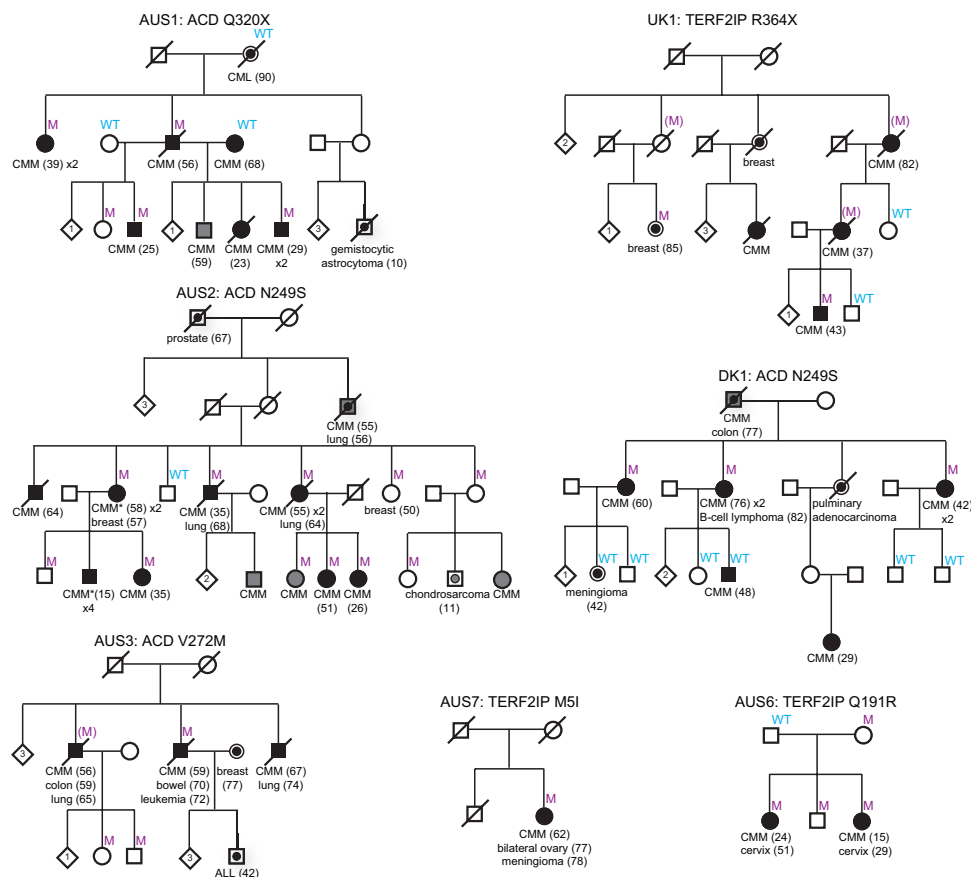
AUS1: ACD Q320X

WT
CML (90)

M
CMM (39) x2

WT

M
CMM (56)

WT
CMM (68)

1

M

M
CMM (25)

1

CMM (59)

CMM (23)

M
CMM (29) x2

3

gemistocytic astrocytoma (10)

UK1: TERF2IP R364X

2

(M)

breast

(M)
CMM (82)

1

M
breast (85)

3

CMM

(M)
CMM (37)

WT

1

M
CMM (43)

WT

AUS2: ACD N249S

prostate (67)

3

CMM (55)
lung (56)

CMM (64)

M
CMM* (58) x2
breast (57)

WT

M
CMM (35)
lung (68)

M
CMM (55) x2
lung (64)

M
breast (50)

M

M

CMM*(15) x4

M
CMM (35)

2

CMM

M
CMM

M
CMM (51)

M
CMM (26)

chondrosarcoma (11)

CMM

DK1: ACD N249S

CMM
colon (77)

M
CMM (60)

M
CMM (76) x2
B-cell lymphoma (82)

pulminary adenocarcinoma

M
CMM (42) x2

1
meningioma (42)

WT

WT

2

WT

WT
CMM (48)

WT

WT

CMM (29)

AUS3: ACD V272M

3

(M)
CMM (56)
colon (59)
lung (65)

M
CMM (59)
bowel (70)
leukemia (72)

breast (77)

CMM (67)
lung (74)

1

M

M

3

ALL (42)

AUS7: TERF2IP M5I

M
CMM (62)
bilateral ovary (77)
meningioma (78)

AUS6: TERF2IP Q191R

WT

M

M
CMM (24)
cervix (51)

M

M
CMM (15)
cervix (29)